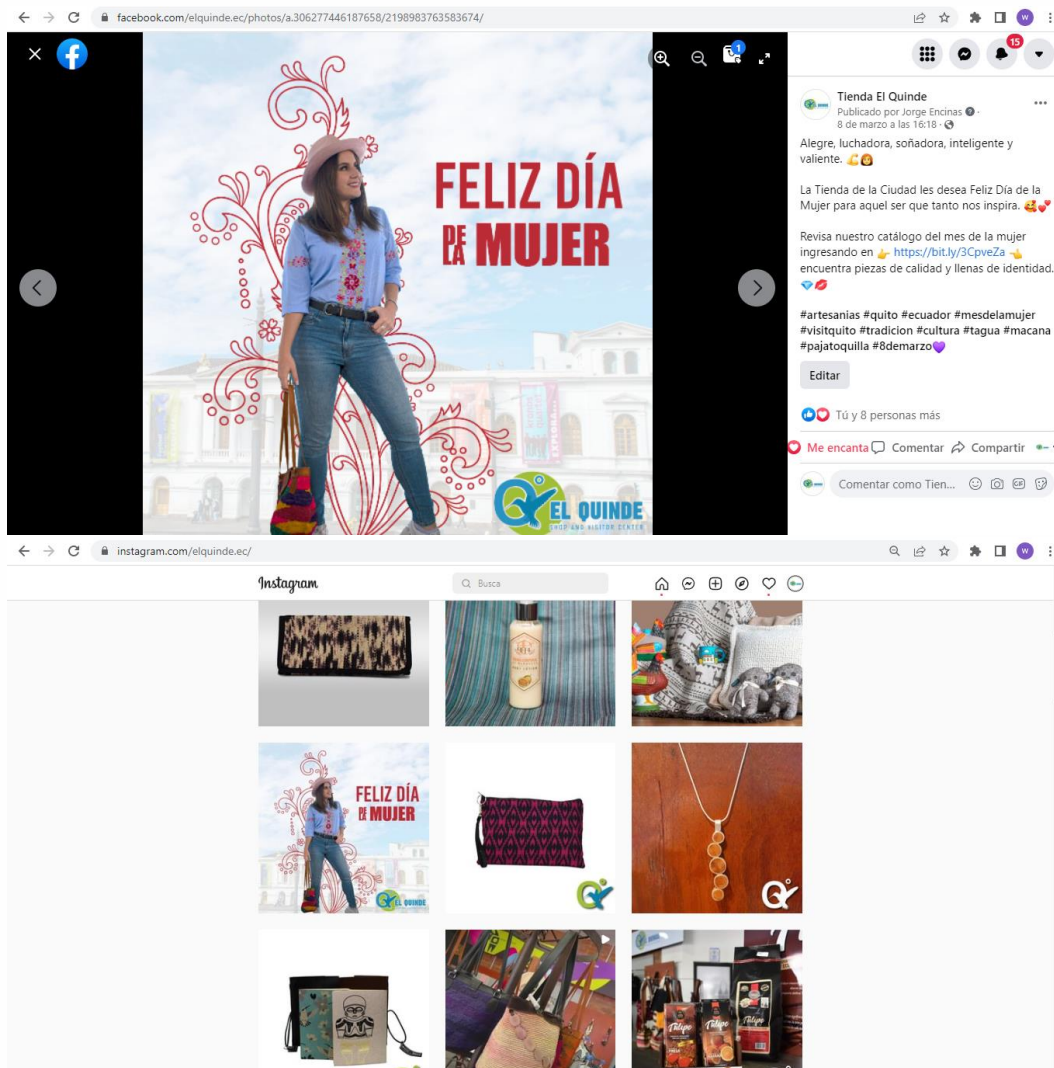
facebook.com/elquinde.ec/photos/a.306277446187658/2198983763583674/

15

1

FELIZ DÍA DE LA MUJER

EL QUINDE SHOP AND VISITOR CENTER

Tienda El Quinde
Publicado por Jorge Encinas · 8 de marzo a las 16:18 ·

Alegre, luchadora, soñadora, inteligente y valiente. 💪😃

La Tienda de la Ciudad les desea Feliz Día de la Mujer para aquel ser que tanto nos inspira. 🥰💕

Revisa nuestro catálogo del mes de la mujer ingresando en 👉 https://bit.ly/3CpveZa 👈 encuentra piezas de calidad y llenas de identidad. 💎💋

#artesanias #quito #ecuador #mesdelamujer #visitquito #tradicion #cultura #tagua #macana #pajatoquilla #8demarzo💜

Editar

Tú y 8 personas más

Me encanta Comentar Compartir

Comentar como Tien...

instagram.com/elquinde.ec/

Instagram

Busca

FELIZ DÍA DE LA MUJER

EL QUINDE

Tatepo

Tatepo

Tatepo